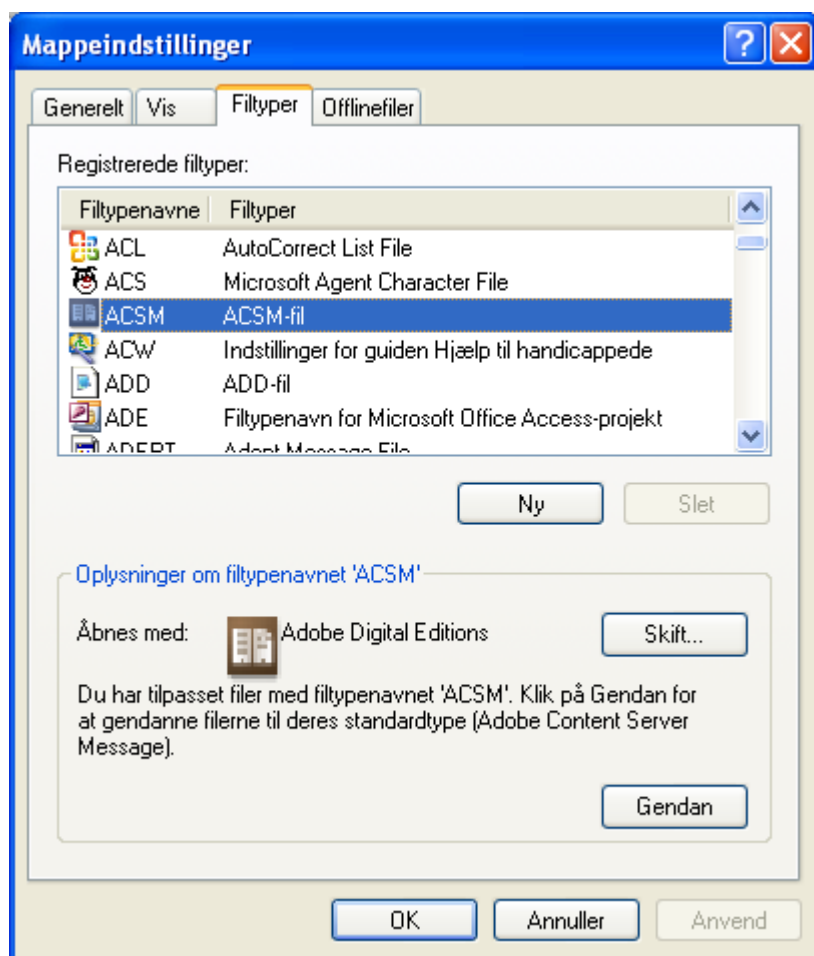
Mappeindstillinger

Generelt | Vis | Filtyper | Offlinefiler

Registrerede filtyper:

| Filtypenavne | Filtyper |
|---|---|
| ACL | AutoCorrect List File |
| ACS | Microsoft Agent Character File |
| ACSM | ACSM-fil |
| ACW | Indstillinger for guiden Hjælp til handicappede |
| ADD | ADD-fil |
| ADE | Filtypenavn for Microsoft Office Access-projekt |
| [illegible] | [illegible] |

Ny | Slet

Oplysninger om filtypenavnet 'ACSM'

Åbnes med: Adobe Digital Editions | Skift...

Du har tilpasset filer med filtypenavnet 'ACSM'. Klik på Gendan for at gendanne filerne til deres standardtype (Adobe Content Server Message).

Gendan

OK | Annuller | Anvend